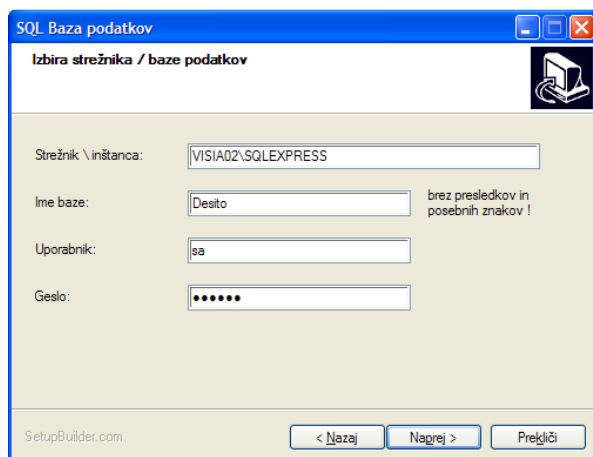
SQL Baza podatkov

Izbira strežnika / baze podatkov

Strežnik \ inštanca: VISIA02\SQLEXPRESS

Ime baze: Desito

brez presledkov in posebnih znakov !

Uporabnik: sa

Geslo: ••••••

SetupBuilder.com

< Nazaj

Naprej >

Prekliči